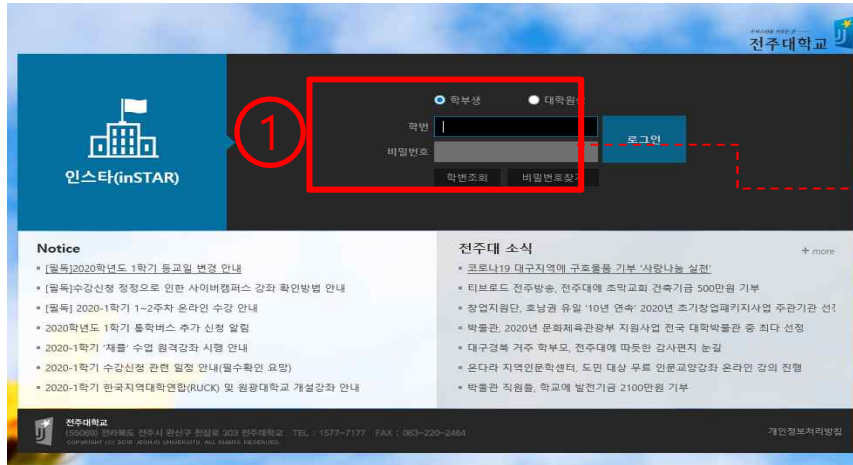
전주대학교

인스타(inSTAR)

①

학부생 대학원생

학번

비밀번호

로그인

학번조회 비밀번호찾기

Notice

[필독]2020학년도 1학기 등교일 변경 안내

[필독]수강신청 정정으로 인한 사이버캠퍼스 강좌 확인방법 안내

[필독] 2020-1학기 1~2주차 온라인 수강 안내

2020학년도 1학기 통학버스 추가 신청 알림

2020-1학기 '채플' 수업 원격강좌 시행 안내

2020-1학기 수강신청 관련 일정 안내(필수확인 요망)

2020-1학기 한국지역대학연합(RUCK) 및 원광대학교 개설강좌 안내

전주대 소식

+ more

코로나19 대구지역에 구호물품 기부 '사랑나눔 실천'

티브로드 전주방송, 전주대에 초막교회 건축기금 500만원 기부

창업지원단, 호남권 유일 '10년 연속' 2020년 초기창업패키지사업 주관기관 선정

박물관, 2020년 문화체육관광부 지원사업 전국 대학박물관 중 최다 선정

대구경북 거주 학부모, 전주대에 따뜻한 감사편지 눈길

온다라 지역인문학센터, 도민 대상 무료 인문교양강좌 온라인 강의 진행

박물관 직원들, 학교에 발전기금 2100만원 기부

전주대학교

[55069] 전라북도 전주시 완산구 천잠로 303 전주대학교 TEL : 1577-7177 FAX : 063-220-2464

COPYRIGHT (C) 2018 JEONJU UNIVERSITY. ALL RIGHTS RESERVED.

개인정보처리방침